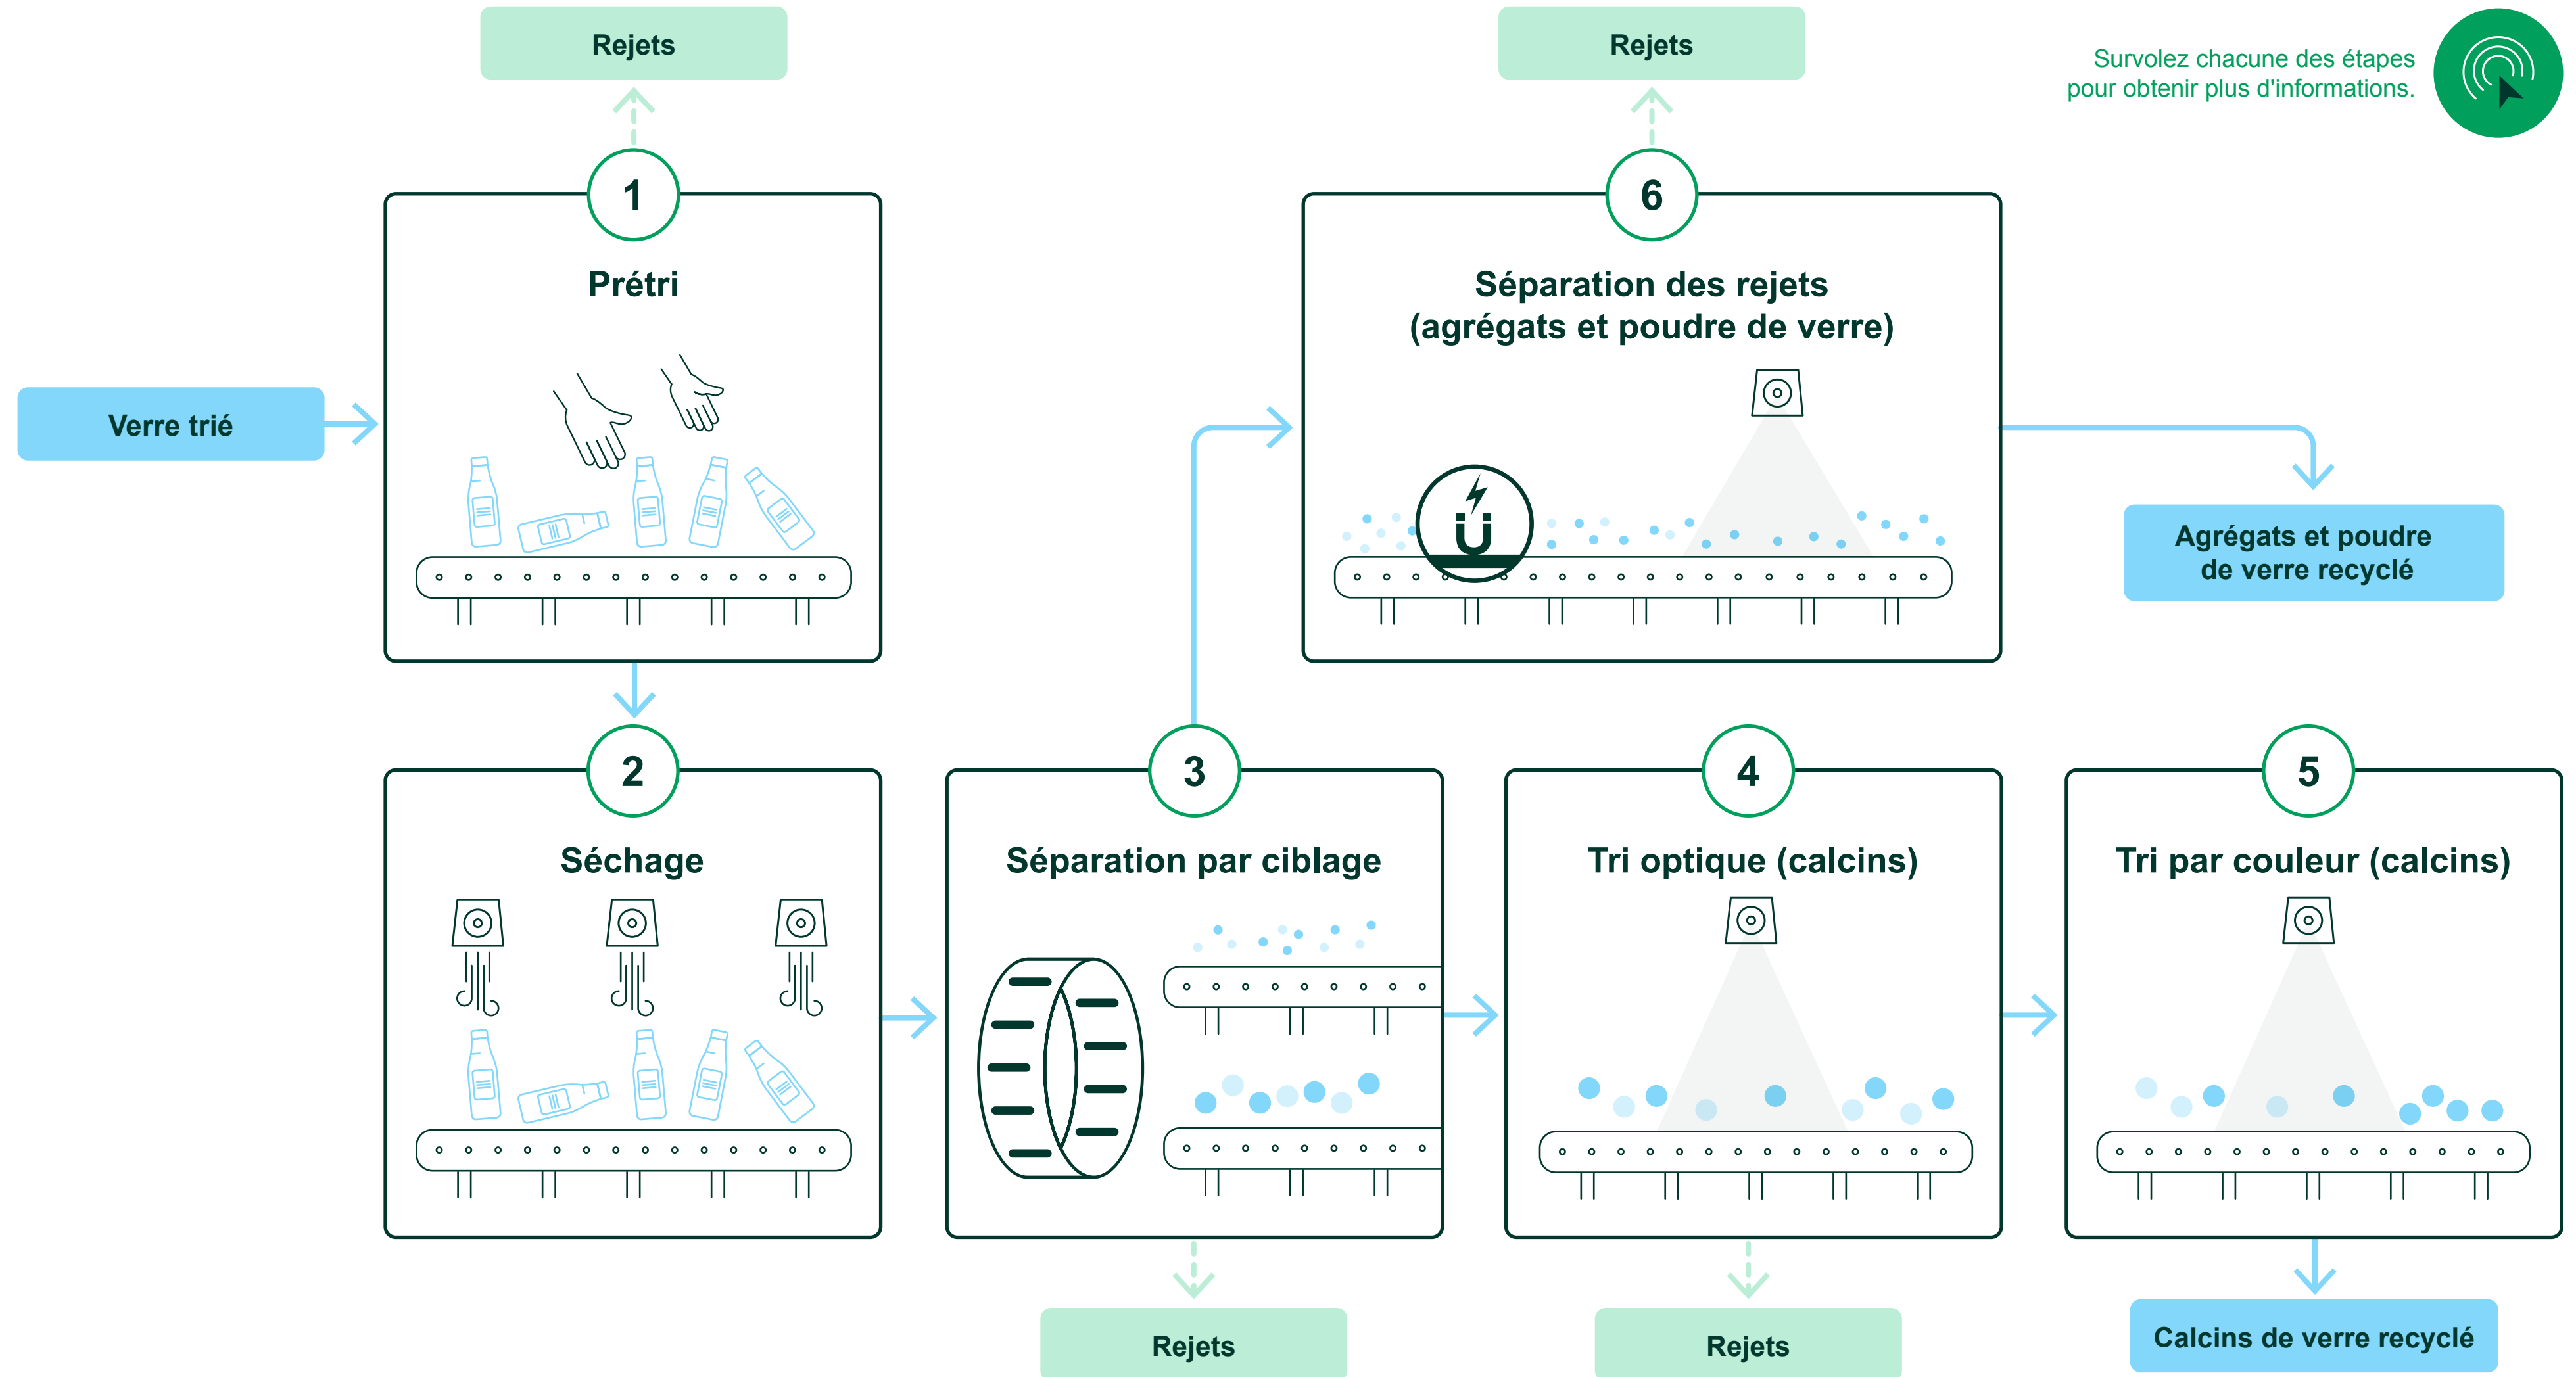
Rejets

Rejets

Survolez chacune des étapes pour obtenir plus d'informations.

1

Prétri

6

Séparation des rejets (agrégats et poudre de verre)

Verre trié

Agrégats et poudre de verre recyclé

2

Séchage

3

Séparation par ciblage

4

Tri optique (calcins)

5

Tri par couleur (calcins)

Rejets

Rejets

Calcins de verre recyclé